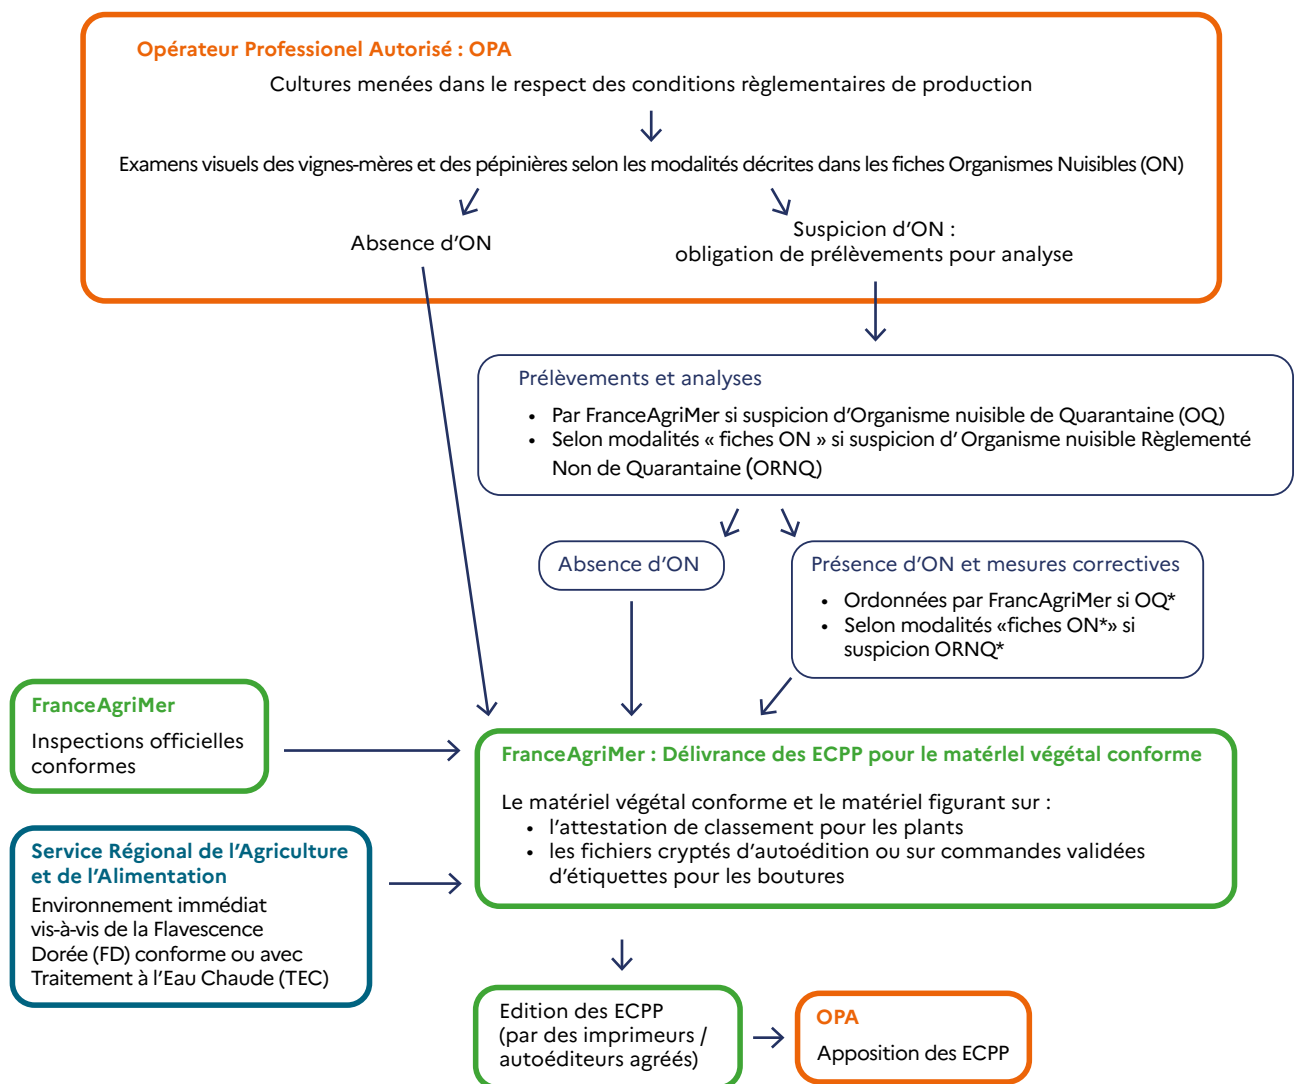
Opérateur Professionel Autorisé : OPA

Cultures menées dans le respect des conditions règlementaires de production

Examens visuels des vignes-mères et des pépinières selon les modalités décrites dans les fiches Organismes Nuisibles (ON)

Absence d'ON

Suspicion d'ON : obligation de prélèvements pour analyse

Prélèvements et analyses

- Par FranceAgriMer si suspicion d'Organisme nuisible de Quarantaine (OQ)
- Selon modalités « fiches ON » si suspicion d' Organisme nuisible Règlementé Non de Quarantaine (ORNQ)

Absence d'ON

Présence d'ON et mesures correctives

- Ordonnées par FrancAgriMer si OQ*
- Selon modalités «fiches ON*» si suspicion ORNQ*

FranceAgriMer

Inspections officielles conformes

Service Régional de l'Agriculture et de l'Alimentation

Environnement immédiat vis-à-vis de la Flavescence Dorée (FD) conforme ou avec Traitement à l'Eau Chaude (TEC)

FranceAgriMer : Délivrance des ECPP pour le matérlel végétal conforme

Le matériel végétal conforme et le matériel figurant sur :
- l'attestation de classement pour les plants
- les fichiers cryptés d'autoédition ou sur commandes validées d'étiquettes pour les boutures

Edition des ECPP (par des imprimeurs / autoéditeurs agréés)

OPA

Apposition des ECPP